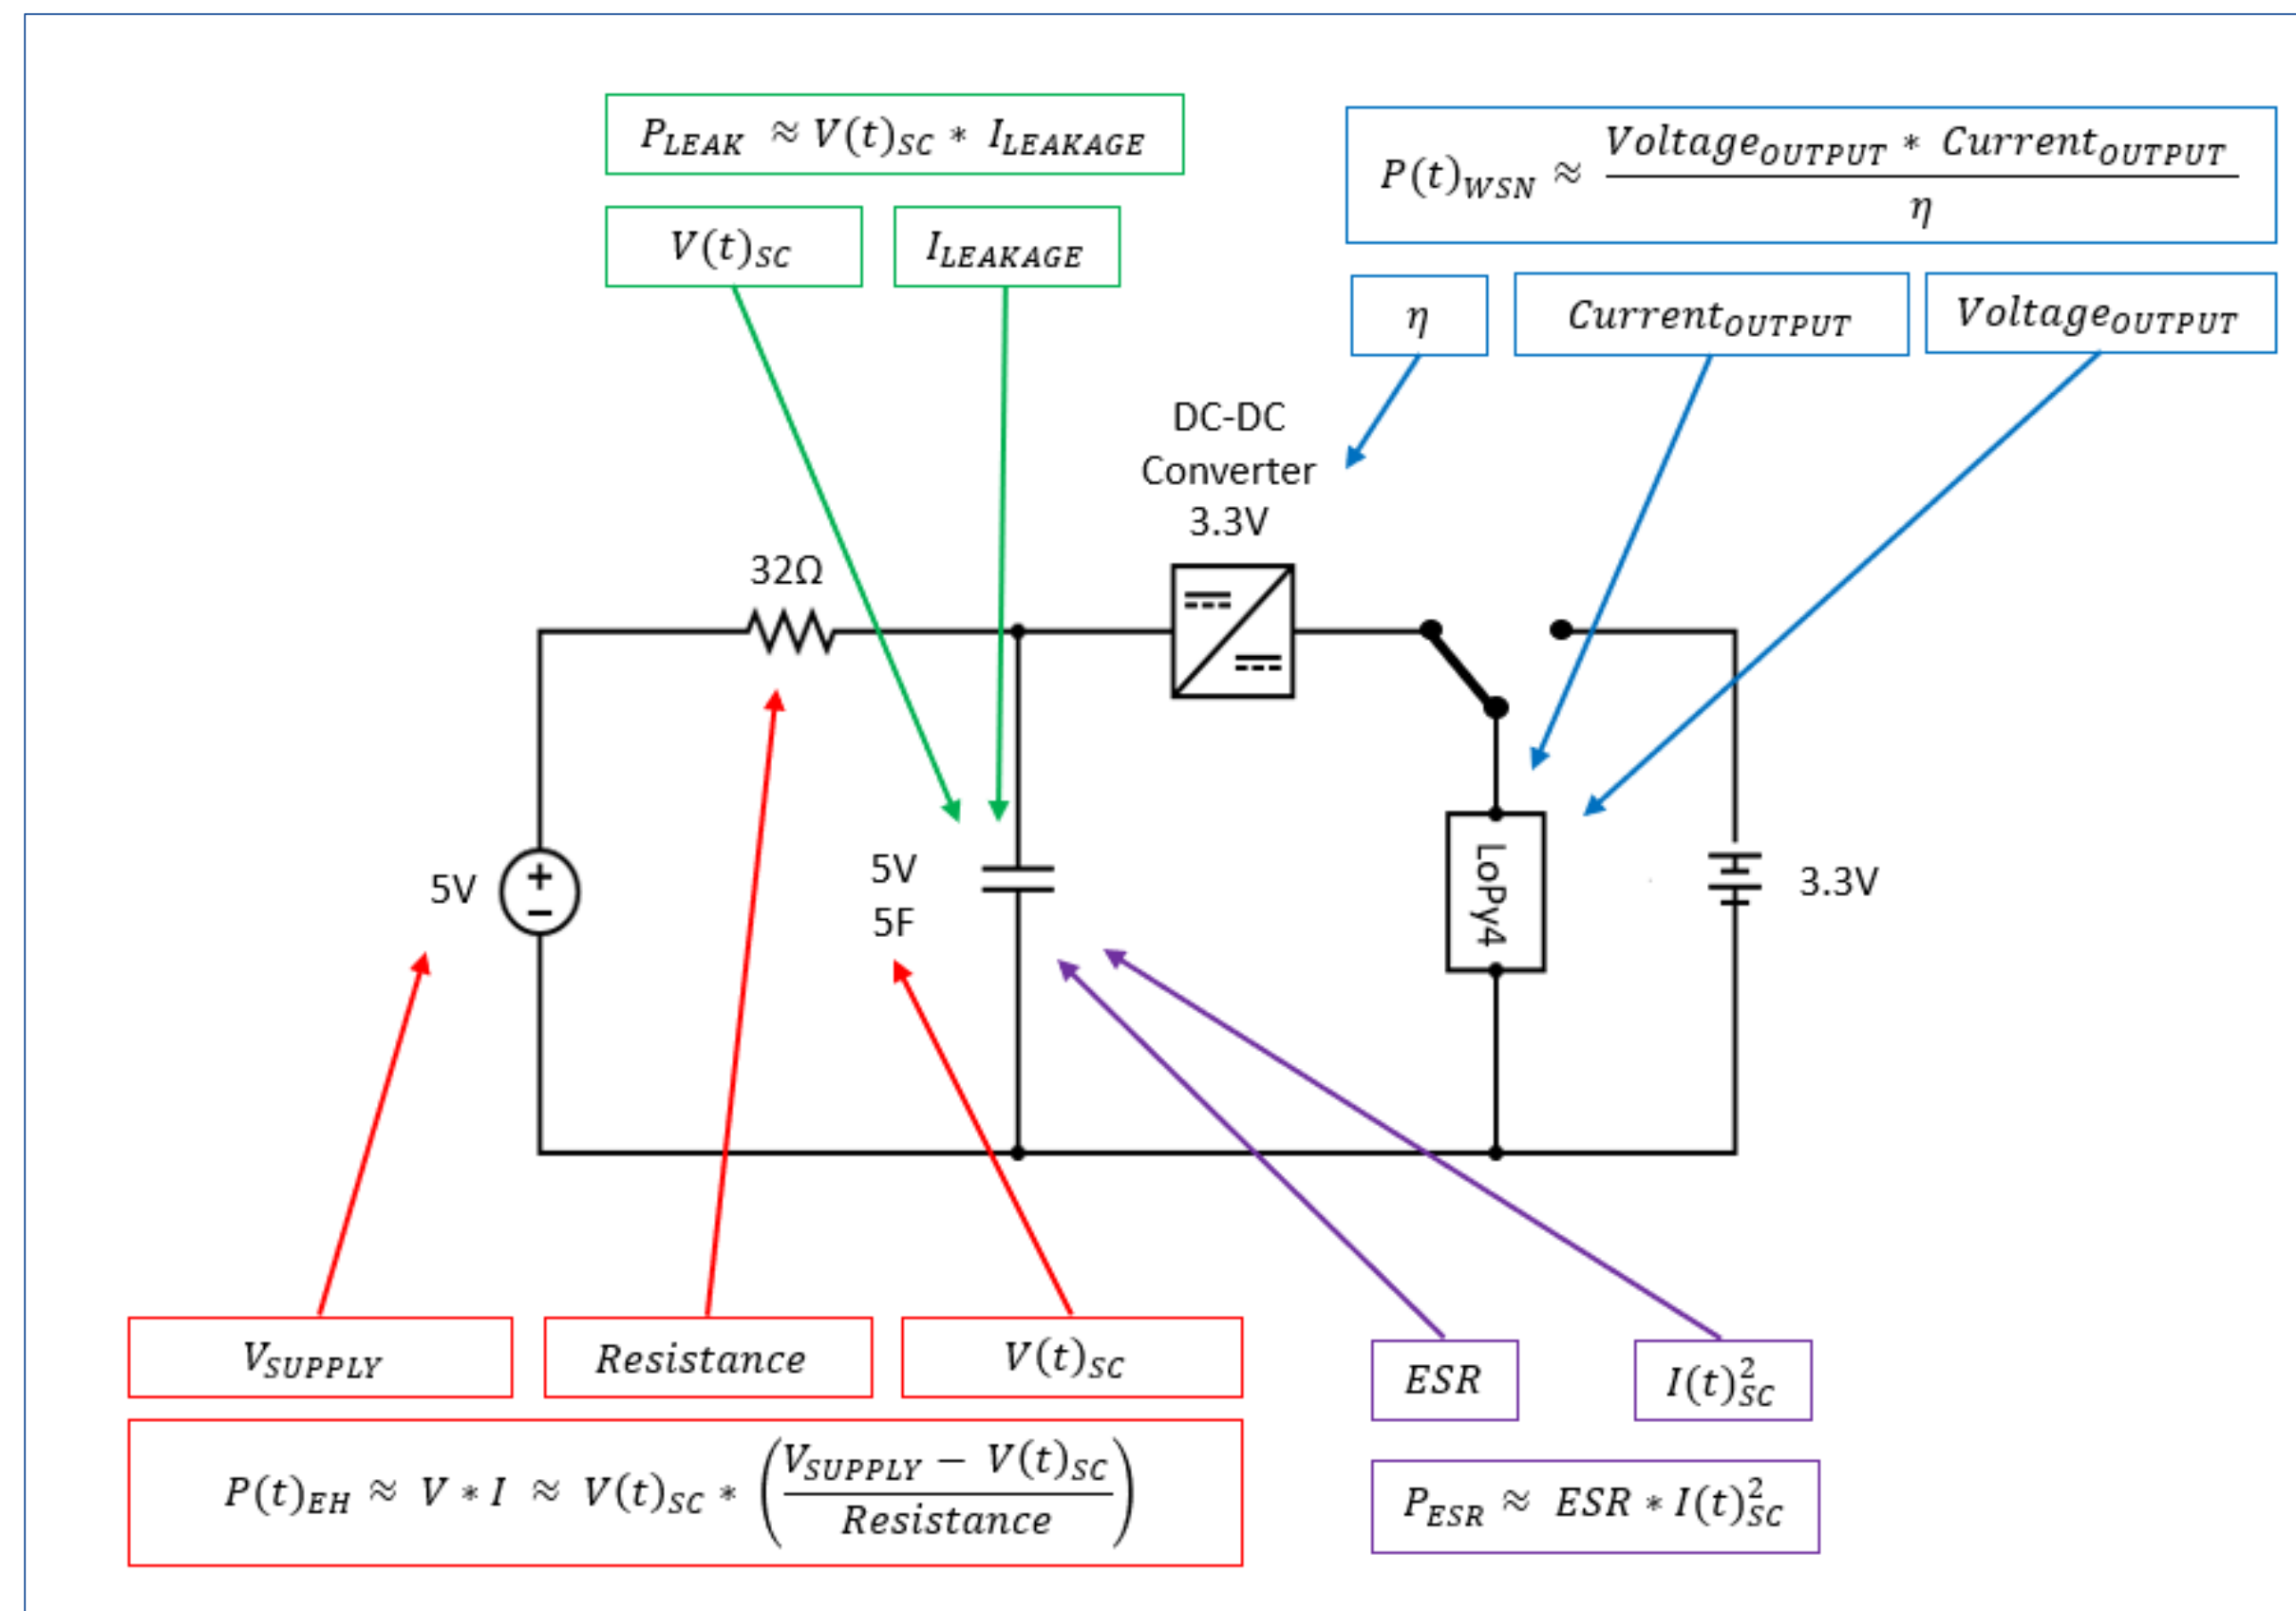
$P_{LEAK} \approx V(t)_{SC} * I_{LEAKAGE}$

$V(t)_{SC}$

$I_{LEAKAGE}$

$P(t)_{WSN} \approx \frac{Voltage_{OUTPUT} * Current_{OUTPUT}}{\eta}$

$\eta$

$Current_{OUTPUT}$

$Voltage_{OUTPUT}$

DC-DC Converter 3.3V

32Ω

5V

5V
5F

LoPy4

3.3V

$V_{SUPPLY}$

$Resistance$

$V(t)_{SC}$

$ESR$

$I(t)_{SC}^2$

$P(t)_{EH} \approx V * I \approx V(t)_{SC} * \left(\frac{V_{SUPPLY} - V(t)_{SC}}{Resistance}\right)$

$P_{ESR} \approx ESR * I(t)_{SC}^2$